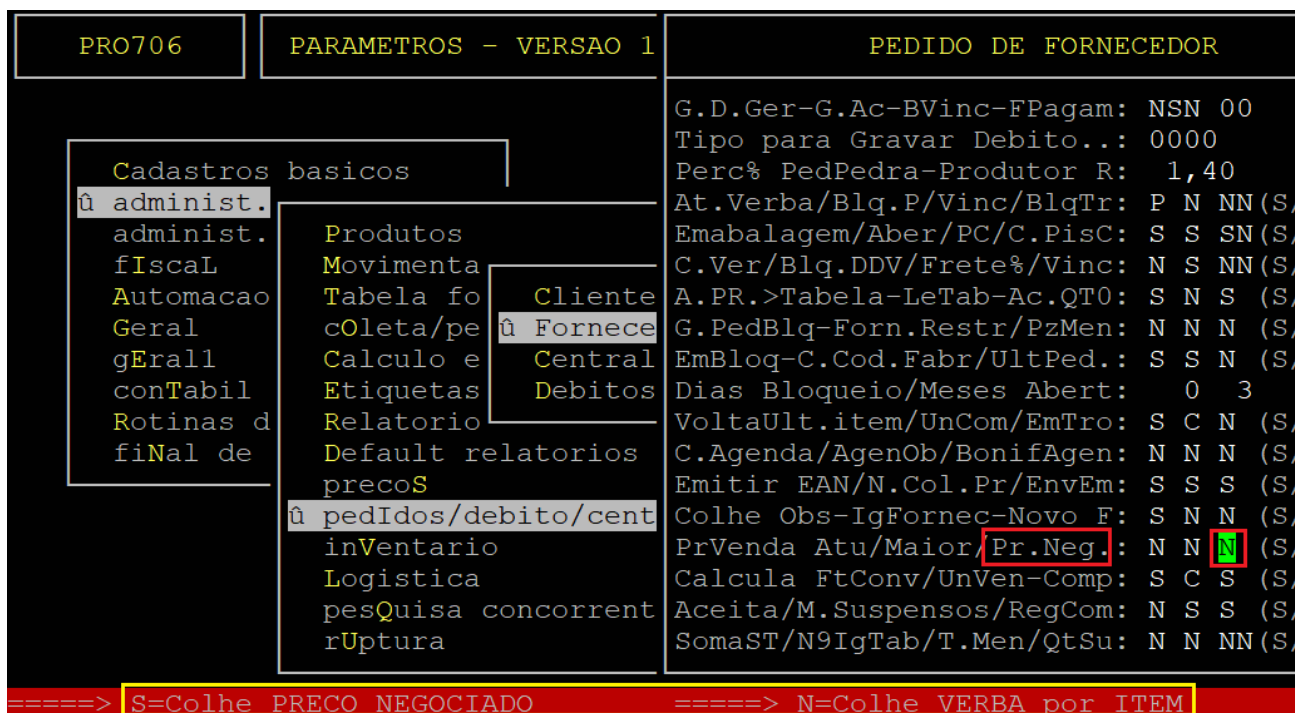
PRO706

PARAMETROS - VERSAO 1

PEDIDO DE FORNECEDOR

Cadastros basicos
û administ.
administ.
fIscaL
Automacao
Geral
gEral1
conTabil
Rotinas d
fiNal de

Produtos
Movimenta
Tabela fo
cOleta/pe
Calculo e
Etiquetas
Relatorio
Default relatorios
precoS
û pedIdos/debito/cent
inVentario
Logistica
pesQuisa concorrent
rUptura

Cliente
û Fornece
Central
Debitos

G.D.Ger-G.Ac-BVinc-FPagam: NSN 00
Tipo para Gravar Debito..: 0000
Perc% PedPedra-Produtor R: 1,40
At.Verba/Blq.P/Vinc/BlqTr: P N NN(S/
Emabalagem/Aber/PC/C.PisC: S S SN(S/
C.Ver/Blq.DDV/Frete%/Vinc: N S NN(S/
A.PR.>Tabela-LeTab-Ac.QT0: S N S (S/
G.PedBlq-Forn.Restr/PzMen: N N N (S/
EmBloq-C.Cod.Fabr/UltPed.: S S N (S/
Dias Bloqueio/Meses Abert: 0 3
VoltaUlt.item/UnCom/EmTro: S C N (S/
C.Agenda/AgenOb/BonifAgen: N N N (S/
Emitir EAN/N.Col.Pr/EnvEm: S S S (S/
Colhe Obs-IgFornec-Novo F: S N N (S/
PrVenda Atu/Maior/Pr.Neg.: N N N (S/
Calcula FtConv/UnVen-Comp: S C S (S/
Aceita/M.Suspensos/RegCom: N S S (S/
SomaST/N9IgTab/T.Men/QtSu: N N NN(S/

=====> S=Colhe PRECO NEGOCIADO =====> N=Colhe VERBA por ITEM